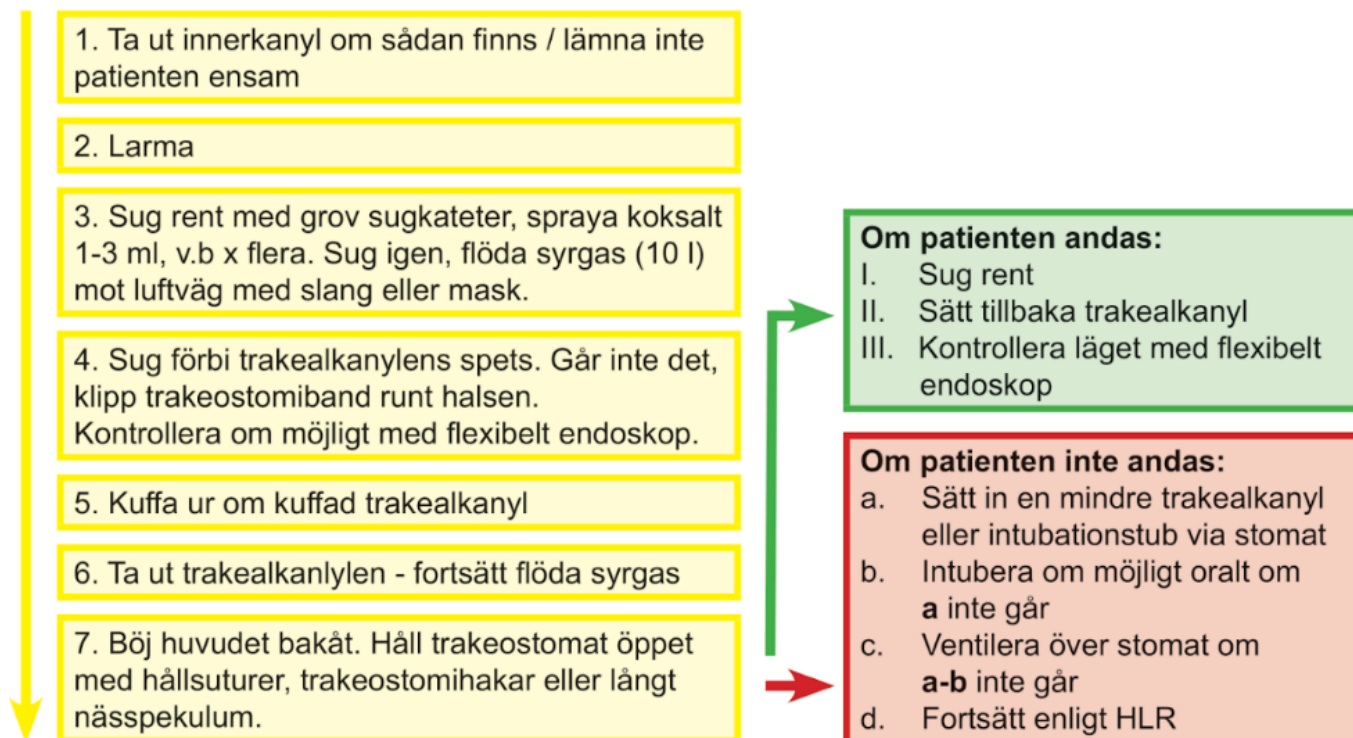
1. Ta ut innerkanyl om sådan finns / lämna inte patienten ensam

2. Larma

3. Sug rent med grov sugkateter, spraya koksalt 1-3 ml, v.b x flera. Sug igen, flöda syrgas (10 l) mot luftväg med slang eller mask.

4. Sug förbi trakealkanylens spets. Går inte det, klipp trakeostomiband runt halsen.
Kontrollera om möjligt med flexibelt endoskop.

5. Kuffa ur om kuffad trakealkanyl

6. Ta ut trakealkanlylen - fortsätt flöda syrgas

7. Böj huvudet bakåt. Håll trakeostomat öppet med hållsuturer, trakeostomihakar eller långt nässpekulum.

**Om patienten andas:**
I. Sug rent
II. Sätt tillbaka trakealkanyl
III. Kontrollera läget med flexibelt endoskop

**Om patienten inte andas:**
a. Sätt in en mindre trakealkanyl eller intubationstub via stomat
b. Intubera om möjligt oralt om **a** inte går
c. Ventilera över stomat om **a-b** inte går
d. Fortsätt enligt HLR